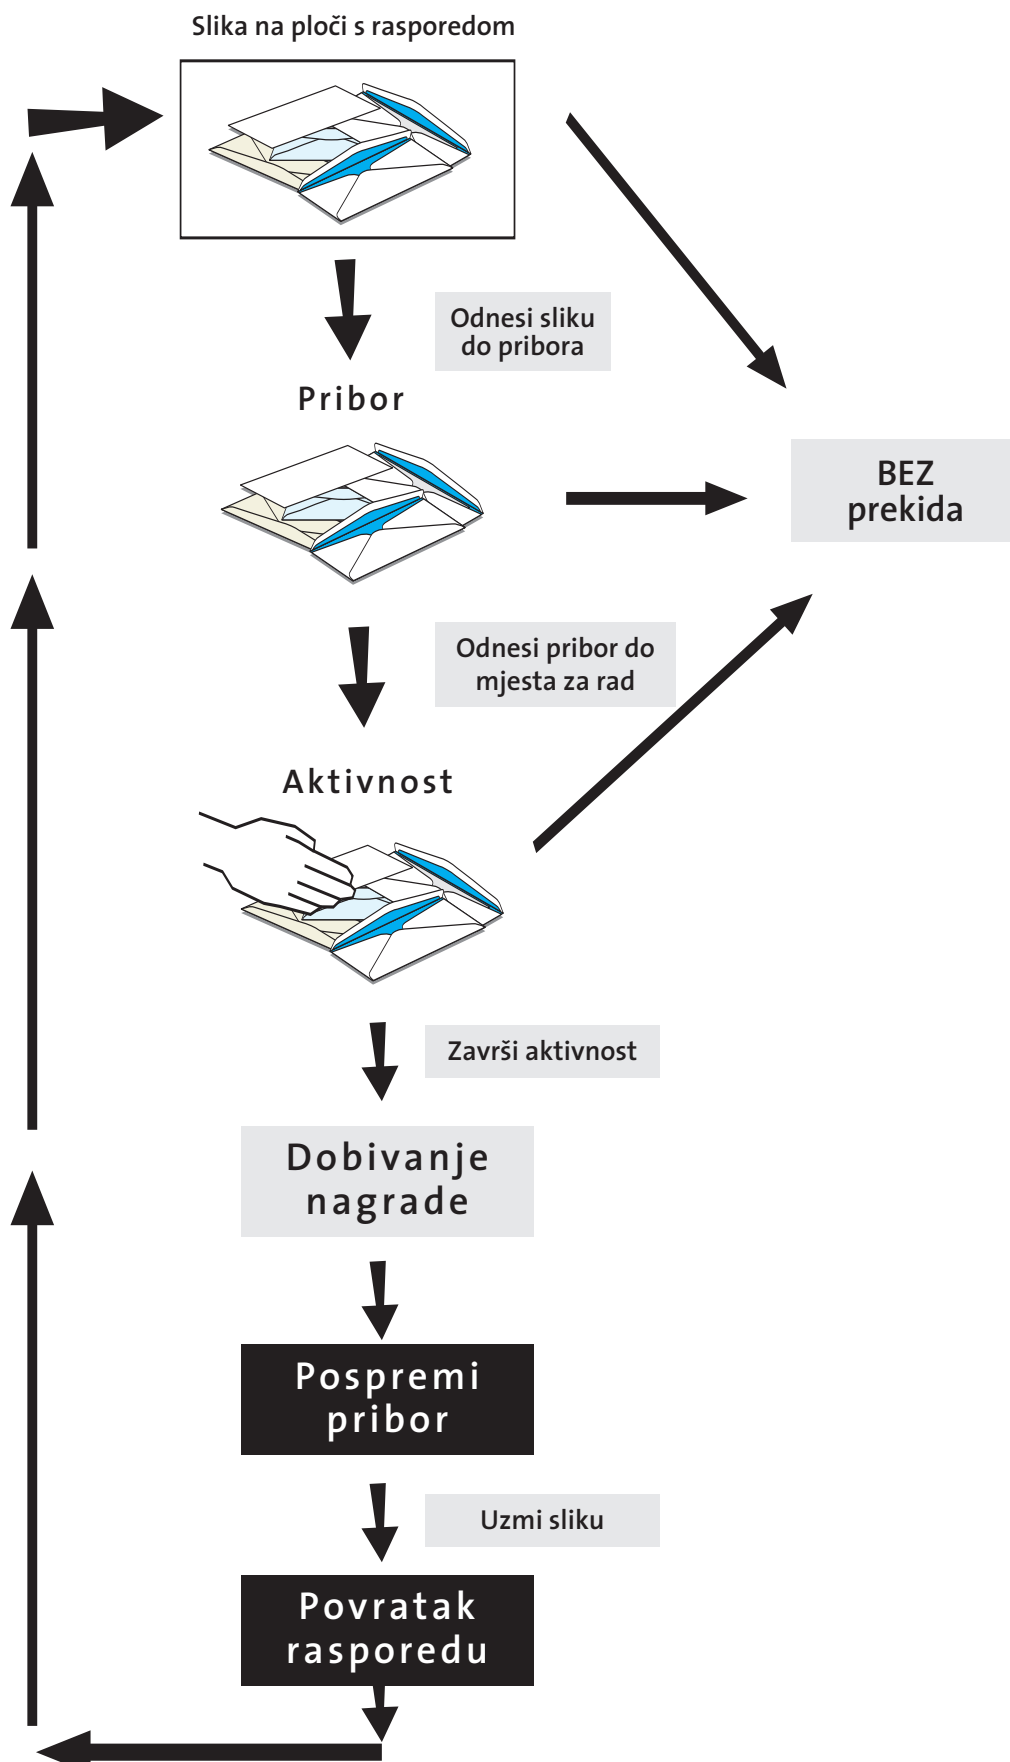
Slika na ploči s rasporedom

Odnesi sliku do pribora

Pribor

BEZ prekida

Odnesi pribor do mjesta za rad

Aktivnost

Završi aktivnost

Dobivanje nagrade

Pospremi pribor

Uzmi sliku

Povratak rasporedu